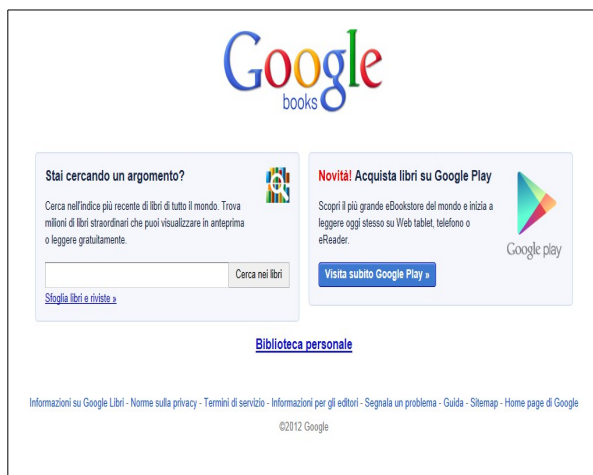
Google
books

Stai cercando un argomento?

Cerca nell'indice più recente di libri di tutto il mondo. Trova milioni di libri straordinari che puoi visualizzare in anteprima o leggere gratuitamente.

Cerca nei libri

Sfoglia libri e riviste »

Novità! Acquista libri su Google Play

Scopri il più grande eBookstore del mondo e inizia a leggere oggi stesso su Web tablet, telefono o eReader.

Visita subito Google Play »

Google play

Biblioteca personale

Informazioni su Google Libri - Norme sulla privacy - Termini di servizio - Informazioni per gli editori - Segnala un problema - Guida - Sitemap - Home page di Google

©2012 Google